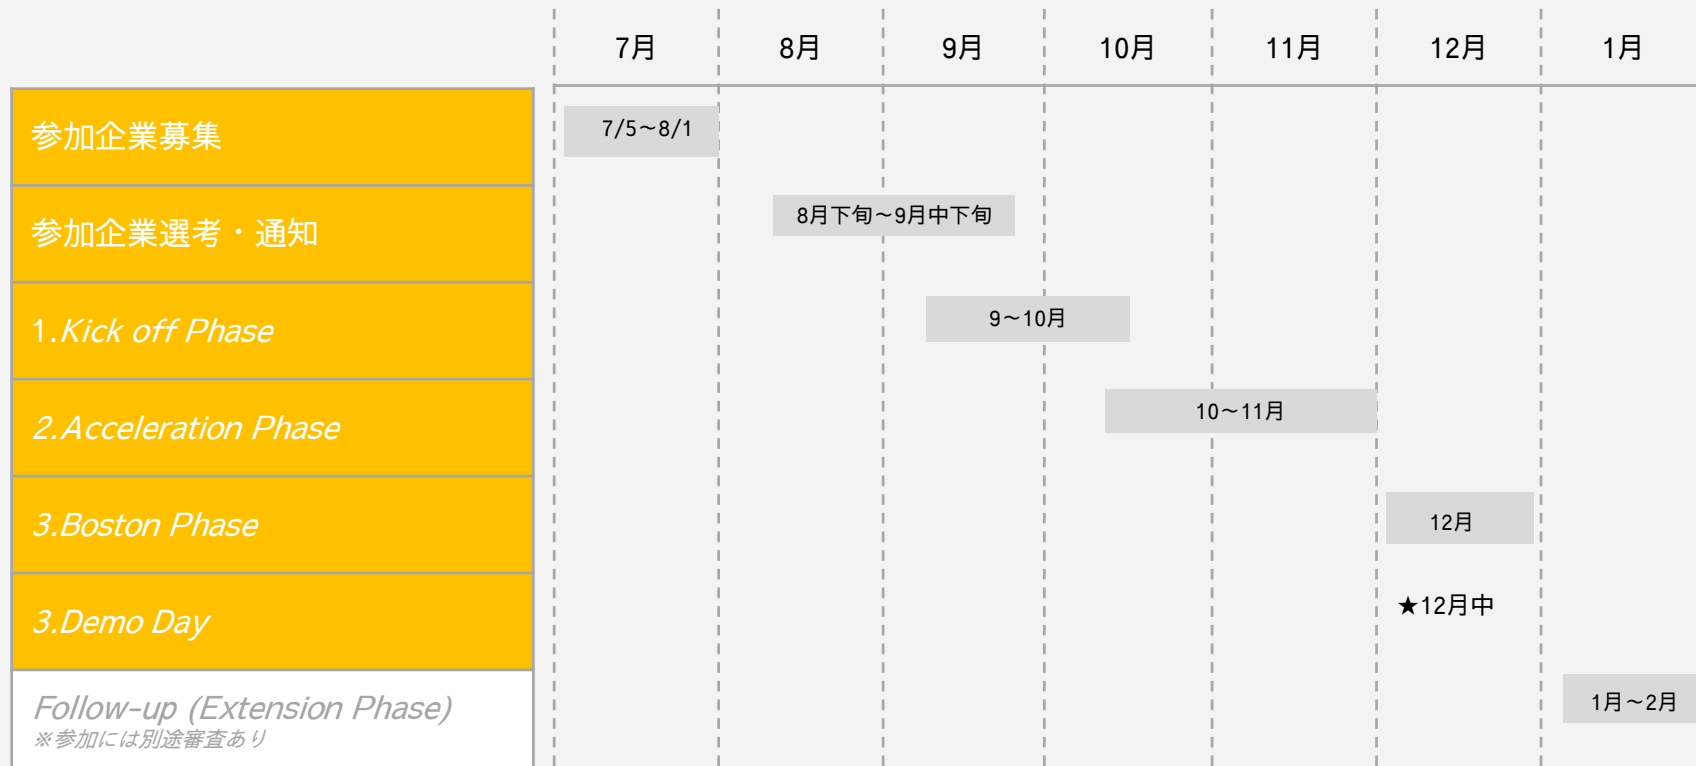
| | 7月 | 8月 | 9月 | 10月 | 11月 | 12月 | 1月 |
|---|---|---|---|---|---|---|---|
| 参加企業募集 | 7/5～8/1 | | | | | | |
| 参加企業選考・通知 | | 8月下旬～9月中下旬 | | | | | |
| 1.Kick off Phase | | | 9～10月 | | | | |
| 2.Acceleration Phase | | | | 10～11月 | | | |
| 3.Boston Phase | | | | | | 12月 | |
| 3.Demo Day | | | | | | ★12月中 | |
| Follow-up (Extension Phase) ※参加には別途審査あり | | | | | | | 1月～2月 |